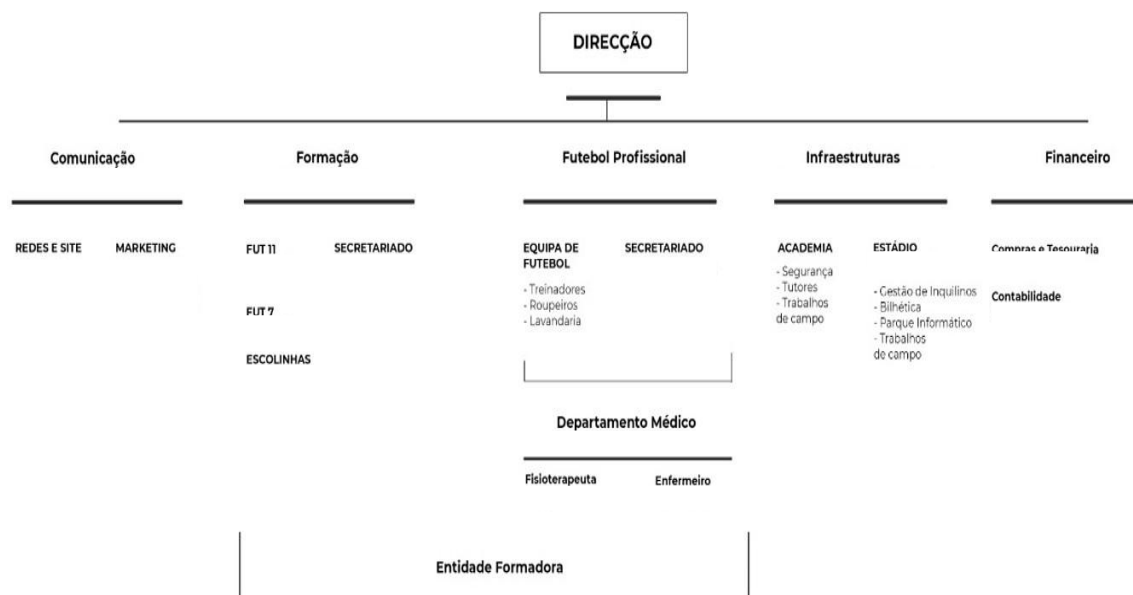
DIRECÇÃO

Comunicação

REDES E SITE

MARKETING

Formação

FUT 11

SECRETARIADO

FUT 7

ESCOLINHAS

Futebol Profissional

EQUIPA DE FUTEBOL

- Treinadores
- Roupeiros
- Lavandaria

SECRETARIADO

Departamento Médico

Fisioterapeuta

Enfermeiro

Infraestruturas

ACADEMIA

- Segurança
- Tutores
- Trabalhos de campo

ESTÁDIO

- Gestão de Inquilinos
- Bilhética
- Parque Informático
- Trabalhos de campo

Financeiro

Compras e Tesouraria

Contabilidade

Entidade Formadora